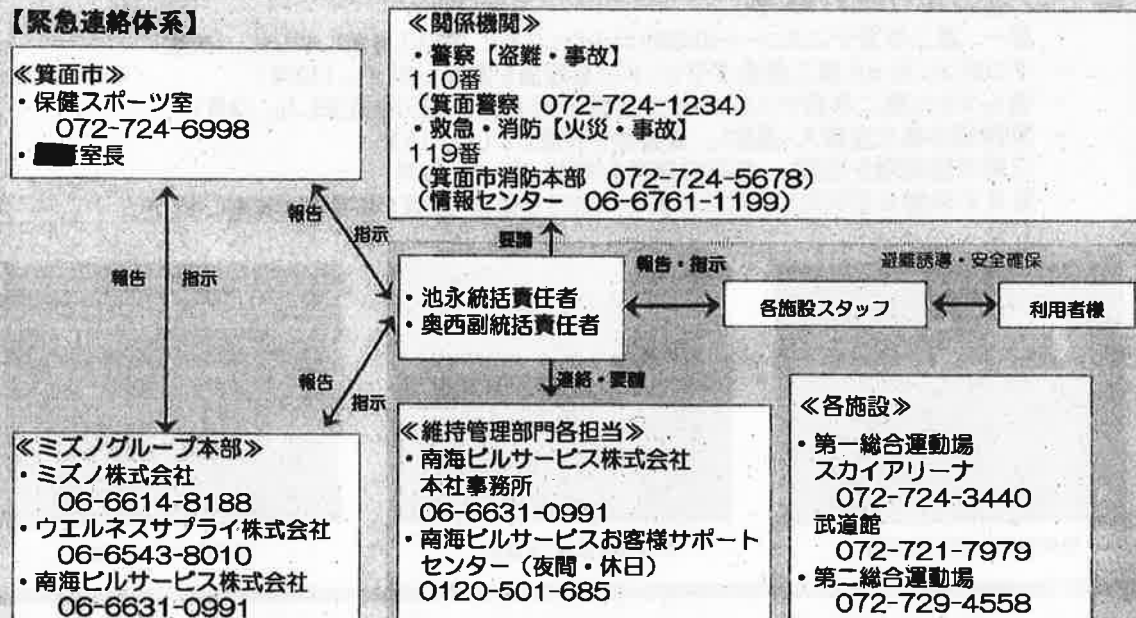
【緊急連絡体系】

≪箕面市≫
・保健スポーツ室
072-724-6998
・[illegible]室長

≪関係機関≫
・警察【盗難・事故】
110番
（箕面警察　072-724-1234）
・救急・消防【火災・事故】
119番
（箕面市消防本部　072-724-5678）
（情報センター　06-6761-1199）

報告　指示

報告　指示

要請

報告・指示

避難誘導・安全確保

・池永統括責任者
・奥西副統括責任者

各施設スタッフ

利用者様

報告　指示

連絡・要請

≪ミズノグループ本部≫
・ミズノ株式会社
06-6614-8188
・ウエルネスサプライ株式会社
06-6543-8010
・南海ビルサービス株式会社
06-6631-0991

≪維持管理部門各担当≫
・南海ビルサービス株式会社
本社事務所
06-6631-0991
・南海ビルサービスお客様サポートセンター（夜間・休日）
0120-501-685

≪各施設≫
・第一総合運動場
スカイアリーナ
072-724-3440
武道館
072-721-7979
・第二総合運動場
072-729-4558